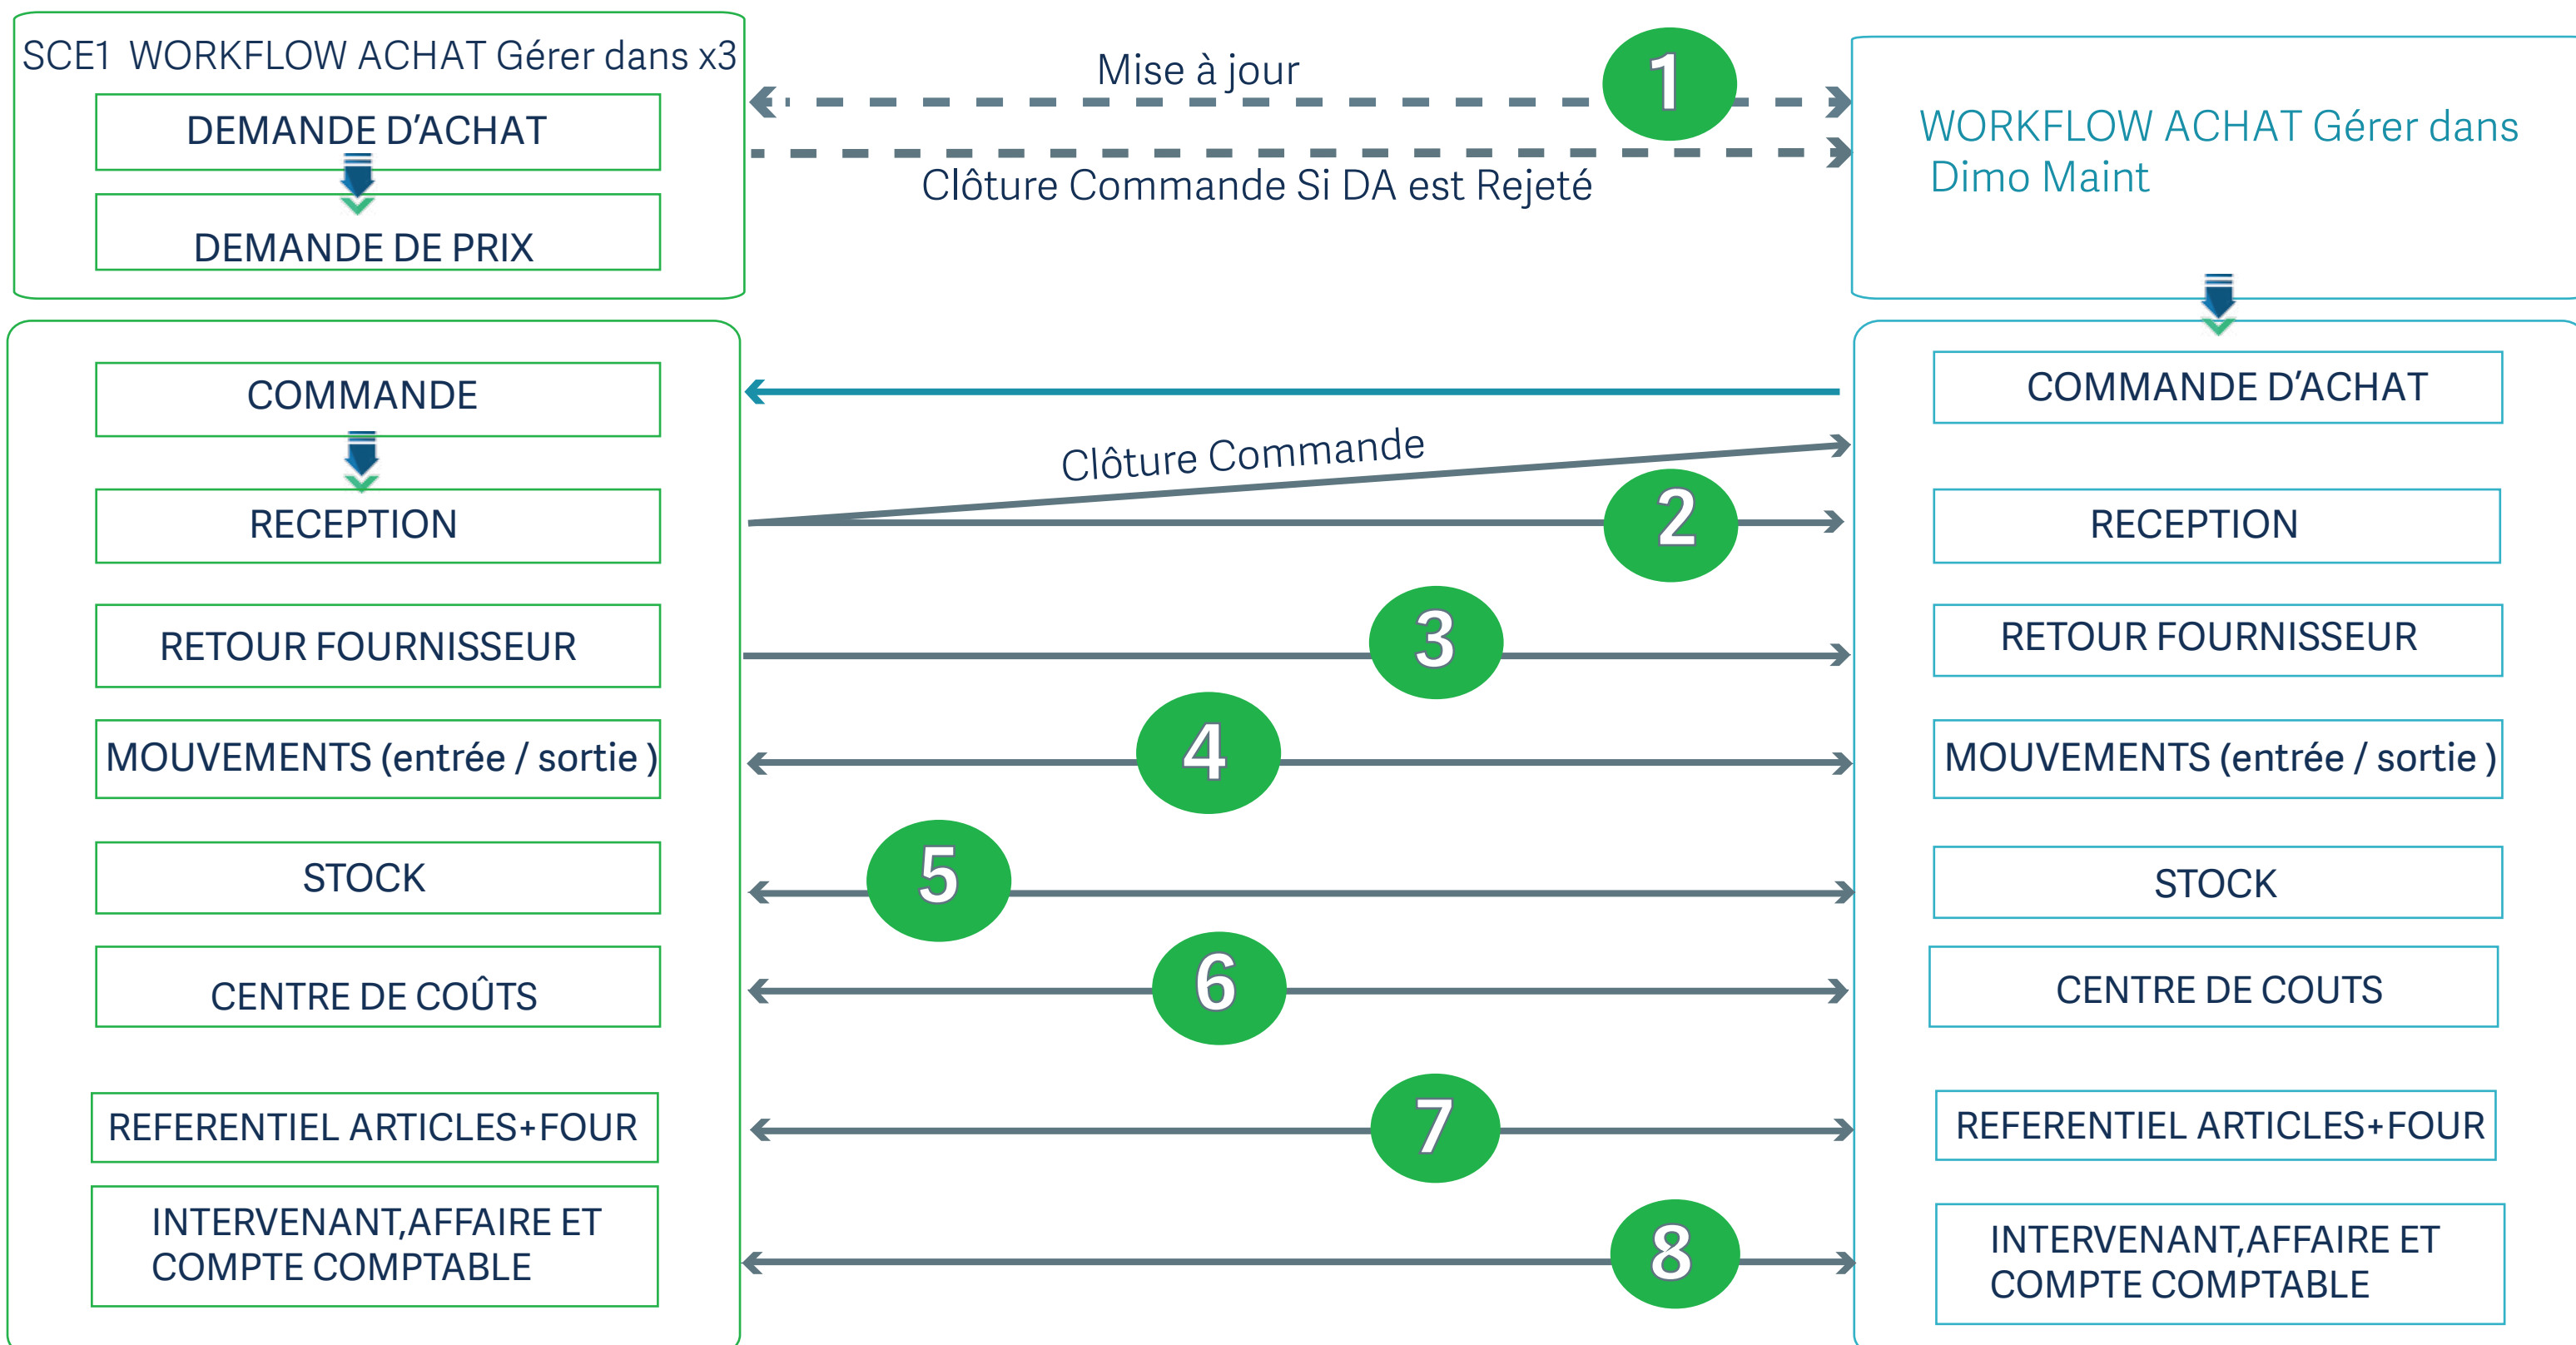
SCE1 WORKFLOW ACHAT Gérer dans x3

DEMANDE D'ACHAT

DEMANDE DE PRIX

Mise à jour

1

Clôture Commande Si DA est Rejeté

WORKFLOW ACHAT Gérer dans Dimo Maint

COMMANDE

RECEPTION

RETOUR FOURNISSEUR

MOUVEMENTS (entrée / sortie )

STOCK

CENTRE DE COÛTS

REFERENTIEL ARTICLES+FOUR

INTERVENANT,AFFAIRE ET COMPTE COMPTABLE

Clôture Commande

2

3

4

5

6

7

8

COMMANDE D'ACHAT

RECEPTION

RETOUR FOURNISSEUR

MOUVEMENTS (entrée / sortie )

STOCK

CENTRE DE COUTS

REFERENTIEL ARTICLES+FOUR

INTERVENANT,AFFAIRE ET COMPTE COMPTABLE